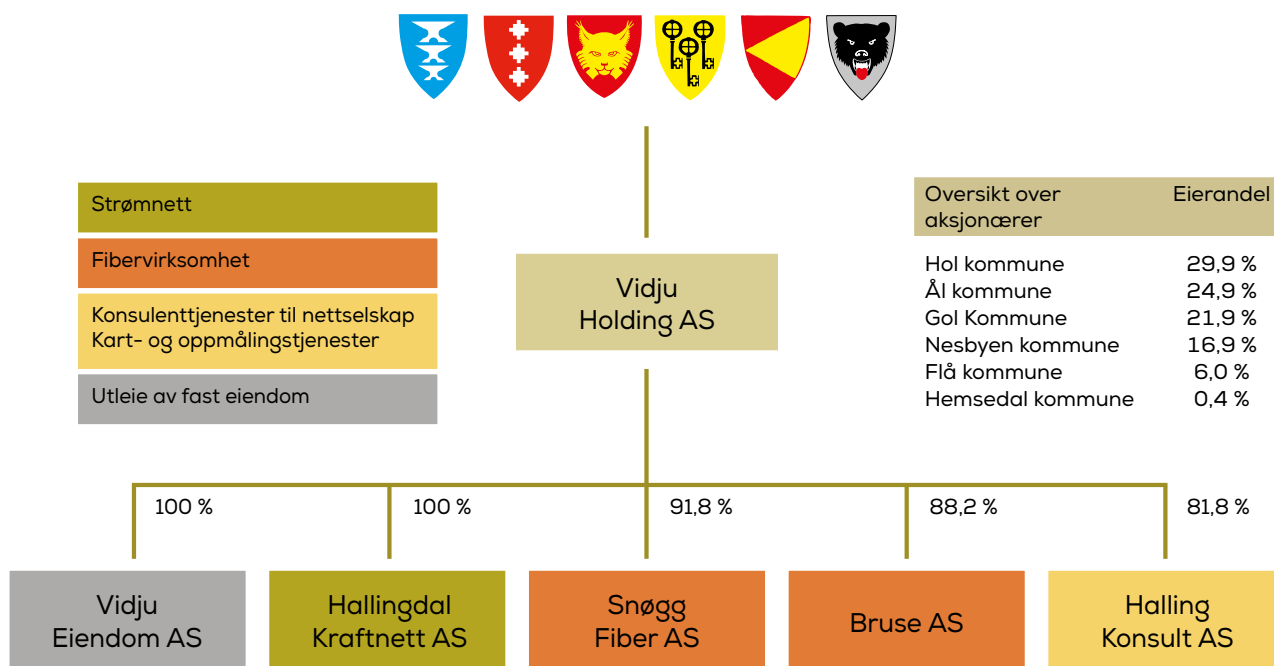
Strømnett

Fibervirksomhet

Konsulenttjenester til nettselskap
Kart- og oppmålingstjenester

Utleie av fast eiendom

Vidju
Holding AS

| Oversikt over aksjonærer | Eierandel |
|---|---|
| Hol kommune | 29,9 % |
| Ål kommune | 24,9 % |
| Gol Kommune | 21,9 % |
| Nesbyen kommune | 16,9 % |
| Flå kommune | 6,0 % |
| Hemsedal kommune | 0,4 % |

100 %

100 %

91,8 %

88,2 %

81,8 %

Vidju
Eiendom AS

Hallingdal
Kraftnett AS

Snøgg
Fiber AS

Bruse AS

Halling
Konsult AS